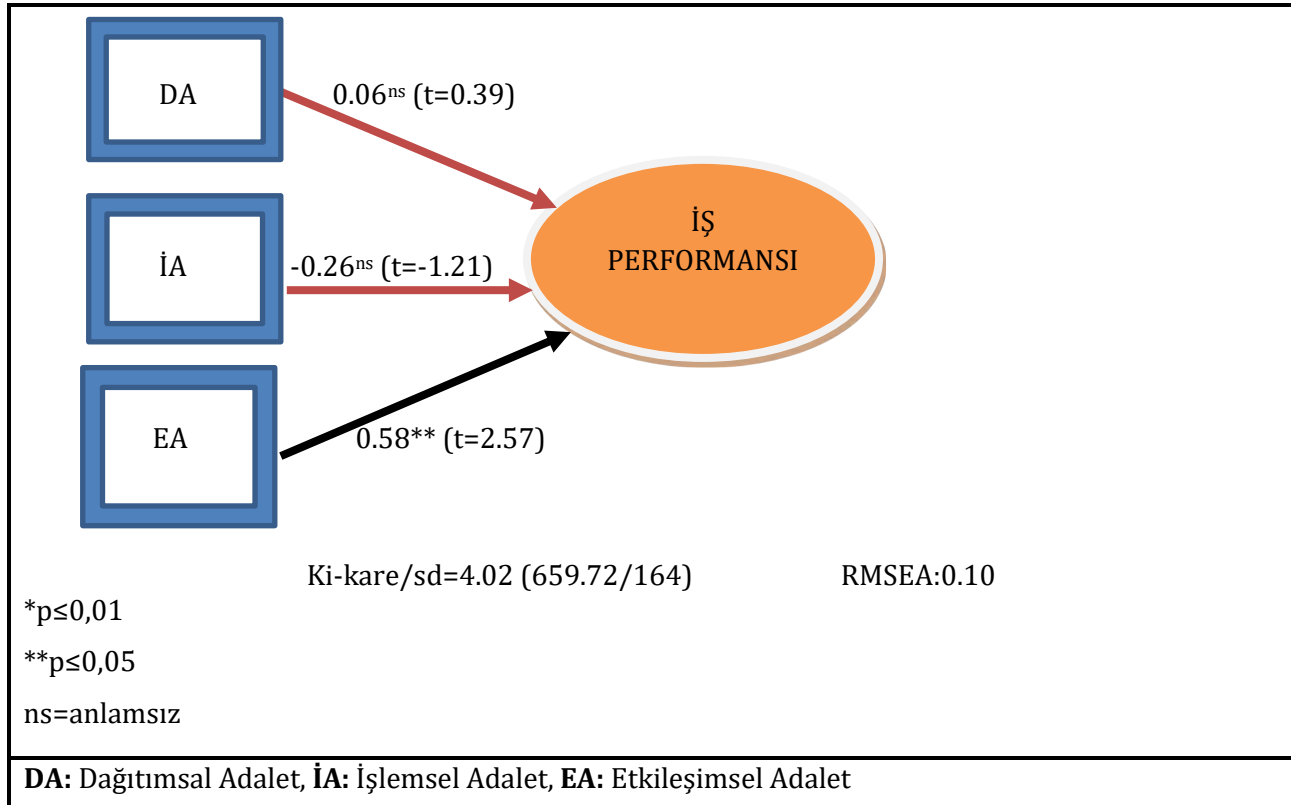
DA

0.06$^{ns}$ (t=0.39)

İŞ PERFORMANSI

İA

-0.26$^{ns}$ (t=-1.21)

EA

0.58** (t=2.57)

Ki-kare/sd=4.02 (659.72/164)

RMSEA:0.10

*p≤0,01

**p≤0,05

ns=anlamsız

**DA:** Dağıtımsal Adalet, **İA:** İşlemsel Adalet, **EA:** Etkileşimsel Adalet